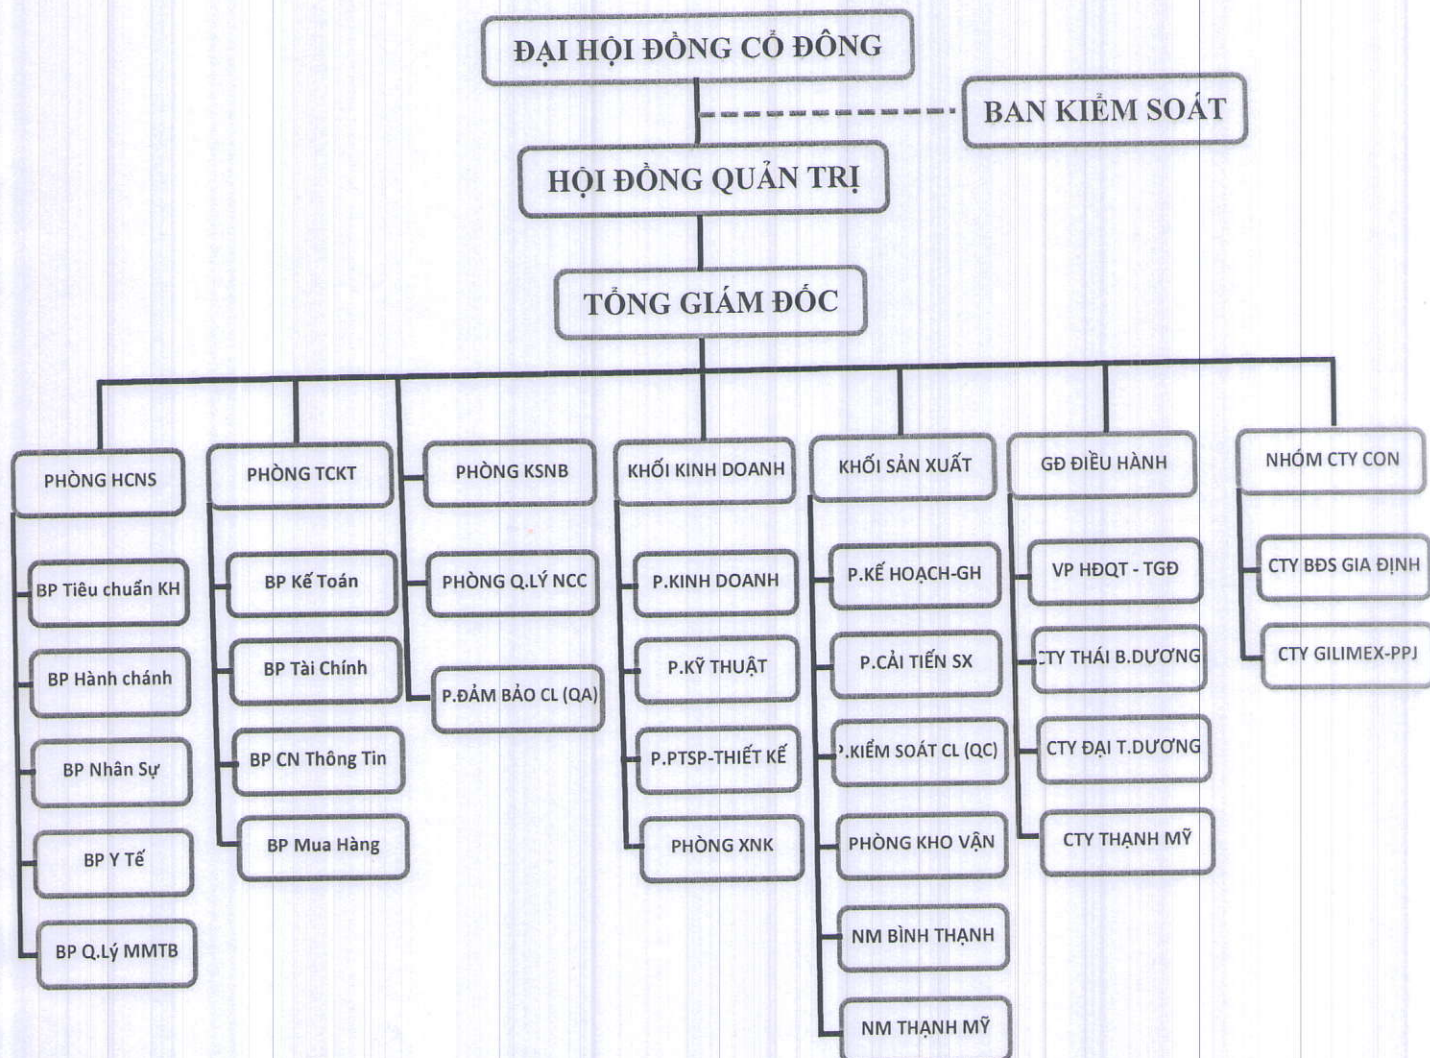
ĐẠI HỘI ĐỒNG CỔ ĐÔNG

BAN KIỂM SOÁT

HỘI ĐỒNG QUẢN TRỊ

TỔNG GIÁM ĐỐC

PHÒNG HCNS
BP Tiêu chuẩn KH
BP Hành chánh
BP Nhân Sự
BP Y Tế
BP Q.Lý MMTB

PHÒNG TCKT
BP Kế Toán
BP Tài Chính
BP CN Thông Tin
BP Mua Hàng

PHÒNG KSNB
PHÒNG Q.LÝ NCC
P.ĐẢM BẢO CL (QA)

KHỐI KINH DOANH
P.KINH DOANH
P.KỸ THUẬT
P.PTSP-THIẾT KẾ
PHÒNG XNK

KHỐI SẢN XUẤT
P.KẾ HOẠCH-GH
P.CẢI TIẾN SX
P.KIỂM SOÁT CL (QC)
PHÒNG KHO VẬN
NM BÌNH THẠNH
NM THẠNH MỸ

GĐ ĐIỀU HÀNH
VP HĐQT - TGĐ
CTY THÁI B.DƯƠNG
CTY ĐẠI T.DƯƠNG
CTY THẠNH MỸ

NHÓM CTY CON
CTY BĐS GIA ĐỊNH
CTY GILIMEX-PPJ